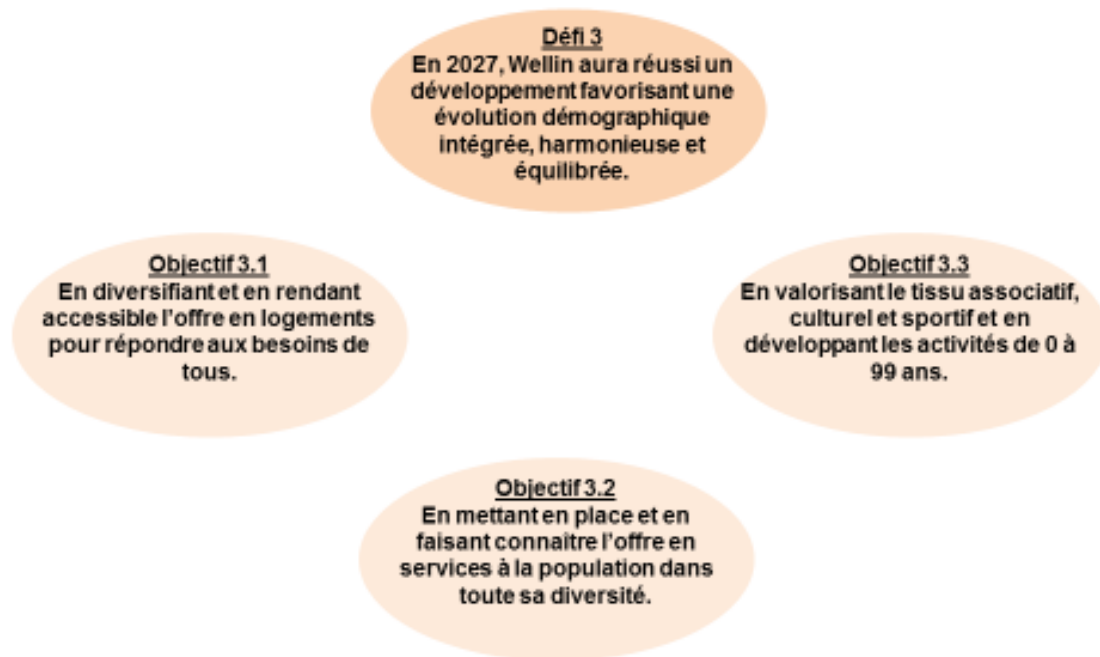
Défi 3
En 2027, Wellin aura réussi un développement favorisant une évolution démographique intégrée, harmonieuse et équilibrée.

Objectif 3.1
En diversifiant et en rendant accessible l'offre en logements pour répondre aux besoins de tous.

Objectif 3.3
En valorisant le tissu associatif, culturel et sportif et en développant les activités de 0 à 99 ans.

Objectif 3.2
En mettant en place et en faisant connaitre l'offre en services à la population dans toute sa diversité.